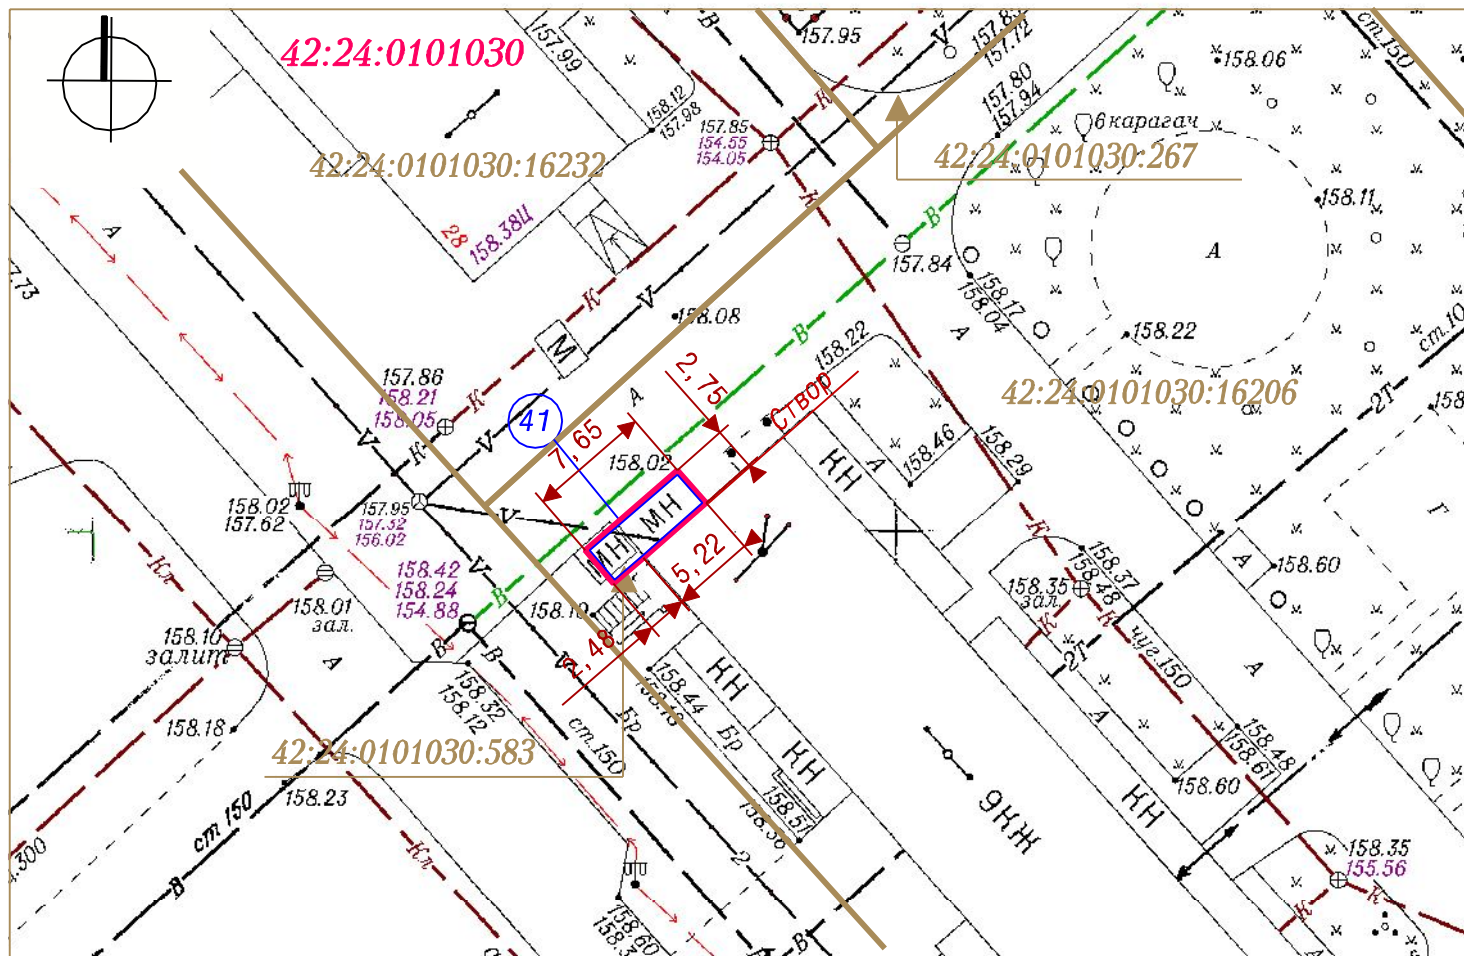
42:24:0101030

157.99
157.95
157.8
157.72
158.06
ст.150
158.12
157.98
157.85
154.55
154.05
157.80
157.94
6 карагач
42:24:0101030:16232
42:24:0101030:267
28
158.38Ц
158.11
157.84
158.17
158.04
A
7.73
A
158.08
158.22
158.22
ст.10
M
2,75
42:24:0101030:16206
157.86
158.21
158.05
41
Створ
158
7,65
158.02
158.46
158.29
КН
158.02
157.62
157.95
157.32
156.02
MH
H
5,22
158.42
158.24
154.88
158.01
зал.
158.10
158.35
зал.
158.37
158.48
158.60
158.10
залит
A
2,48
чуг.150
A
158.32
158.12
158.44
158.16
КН
Бр
КН
158.18
ст.150
158.48
158.61
158.60
42:24:0101030:583
9КЖ
КН
158.23
ст 150
158.51
158.56
158.35
155.56
.300
158.60
158.3